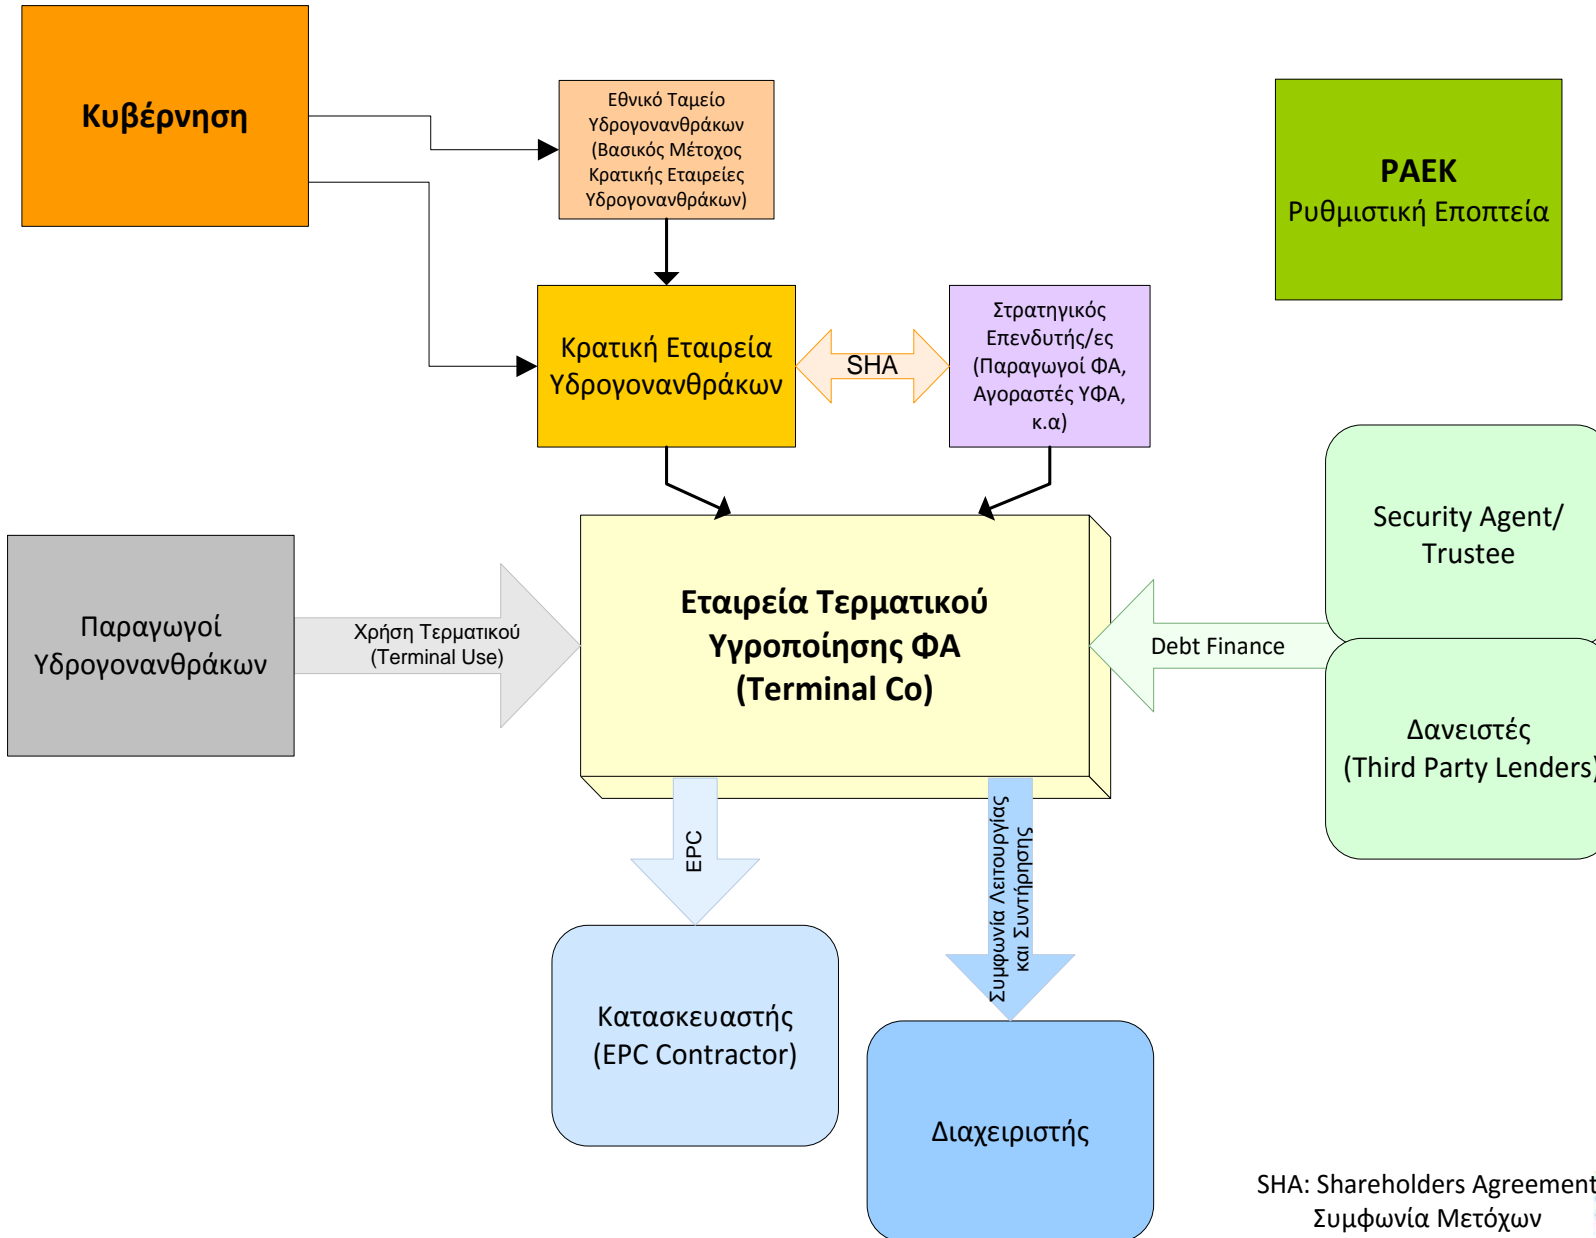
Κυβέρνηση

Εθνικό Ταμείο Υδρογονανθράκων (Βασικός Μέτοχος Κρατικής Εταιρείες Υδρογονανθράκων)

ΡΑΕΚ
Ρυθμιστική Εποπτεία

Κρατική Εταιρεία Υδρογονανθράκων

SHA

Στρατηγικός Επενδυτής/ες (Παραγωγοί ΦΑ, Αγοραστές ΥΦΑ, κ.α)

Security Agent/ Trustee

Παραγωγοί Υδρογονανθράκων

Χρήση Τερματικού (Terminal Use)

Εταιρεία Τερματικού Υγροποίησης ΦΑ (Terminal Co)

Debt Finance

Δανειστές (Third Party Lenders)

EPC

Συμφωνία Λειτουργίας και Συντήρησης

Κατασκευαστής (EPC Contractor)

Διαχειριστής

SHA: Shareholders Agreement
Συμφωνία Μετόχων